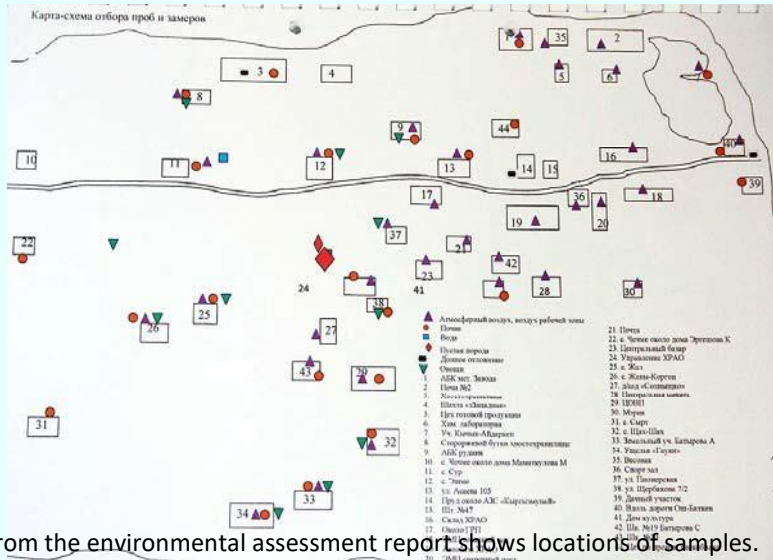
Карта-схема отбора проб и замеров

35
2
3
4
5
6
8
9
44
10
11
12
13
14
15
16
40
39
17
18
36
19
20
37
22
21
42
23
24
41
28
30
25
26
38
27
43
29
31
32
33
34

Атмосферный воздух, воздух рабочей зоны
Почва
Вода
Пустая порода
Донные отложения
Овощи
1. АБК мет. Завода
2. Печь №2
3. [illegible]
4. Шахта «Западная»
5. Цех готовой продукции
6. Хим. лаборатория
7. Уч. Кичик-Айдаркен
8. Сторожевой бункер хвостохранилища
9. АБК рудник
10. с. Чечке около дома Маматкулова М
11. с. Сур
12. с. Эшме
13. ул. Асаева 105
14. Пруд около АЗС «Кыргызмунай»
15. Шт. №47
16. Склад ХРАО
17. Около ГРП
21. Почта
22. с. Чечке около дома Эргешова К
23. Центральный базар
24. Управление ХРАО
25. с. Жал
26. с. Жаны-Корган
27. д/сад «Солнышко»
28. Центральная мечеть
29. ЦОВП
30. Морга
31. с. Сырт
32. с. Щил-Шах
33. Земельный уч. Батырова А
34. Ущелье «Таулы»
35. Весовая
36. Спорт зал
37. ул. Пионерская
38. ул. Щербакова 7/2
39. Дачный участок
40. Вдоль дороги Ош-Баткен
41. Дом культуры
42. Шк. №19 Батырова С
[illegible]
from the environmental assessment report shows locations of samples.